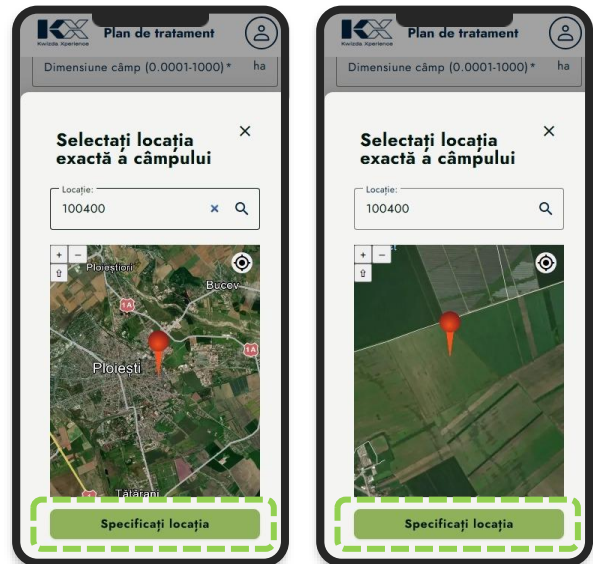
KX
Kwizda Xperience
Plan de tratament
Dimensiune câmp (0.0001-1000)* ha
Selectați locația exactă a câmpului
×
Locație:
100400
×
+
−
Ploieștiori
1A
Bucov
1A
Ploiești
Tătărani
Specificați locația

KX
Kwizda Xperience
Plan de tratament
Dimensiune câmp (0.0001-1000)* ha
Selectați locația exactă a câmpului
×
Locație:
100400
+
−
Specificați locația